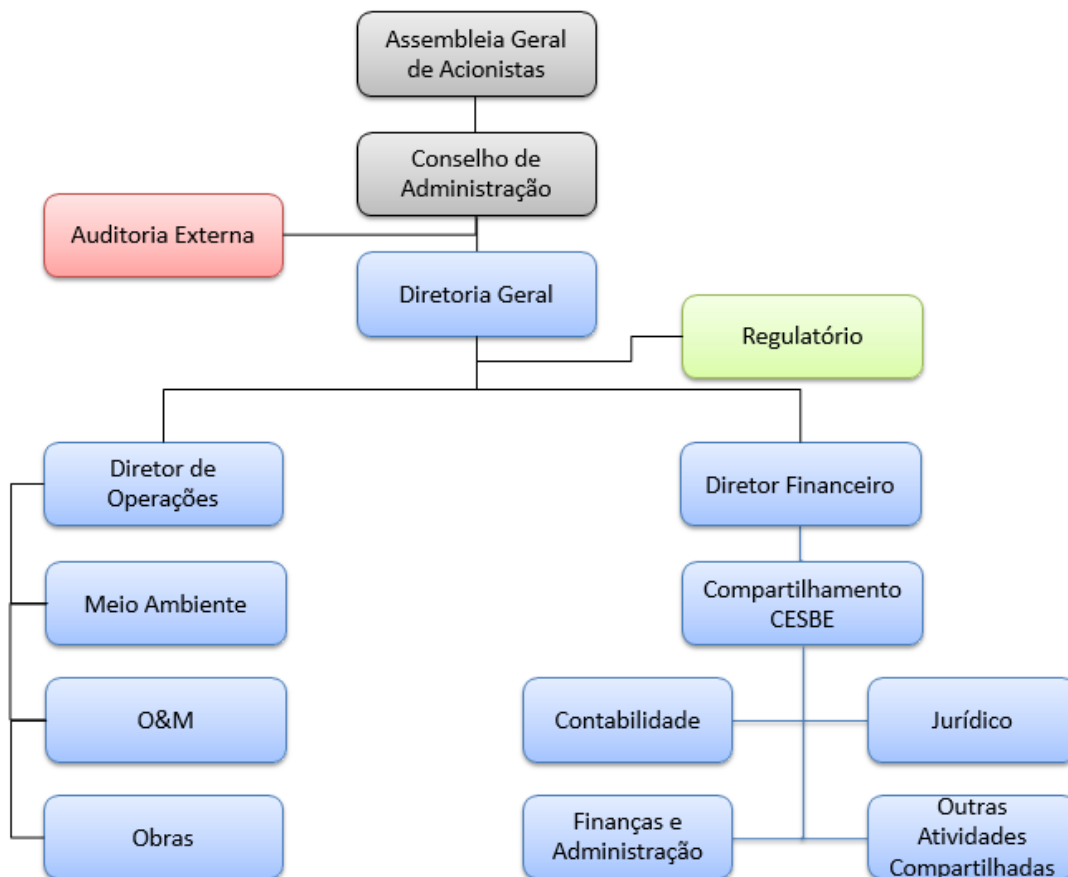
Assembleia Geral de Acionistas

Conselho de Administração

Auditoria Externa

Diretoria Geral

Regulatório

Diretor de Operações

Meio Ambiente

O&M

Obras

Diretor Financeiro

Compartilhamento CESBE

Contabilidade

Jurídico

Finanças e Administração

Outras Atividades Compartilhadas